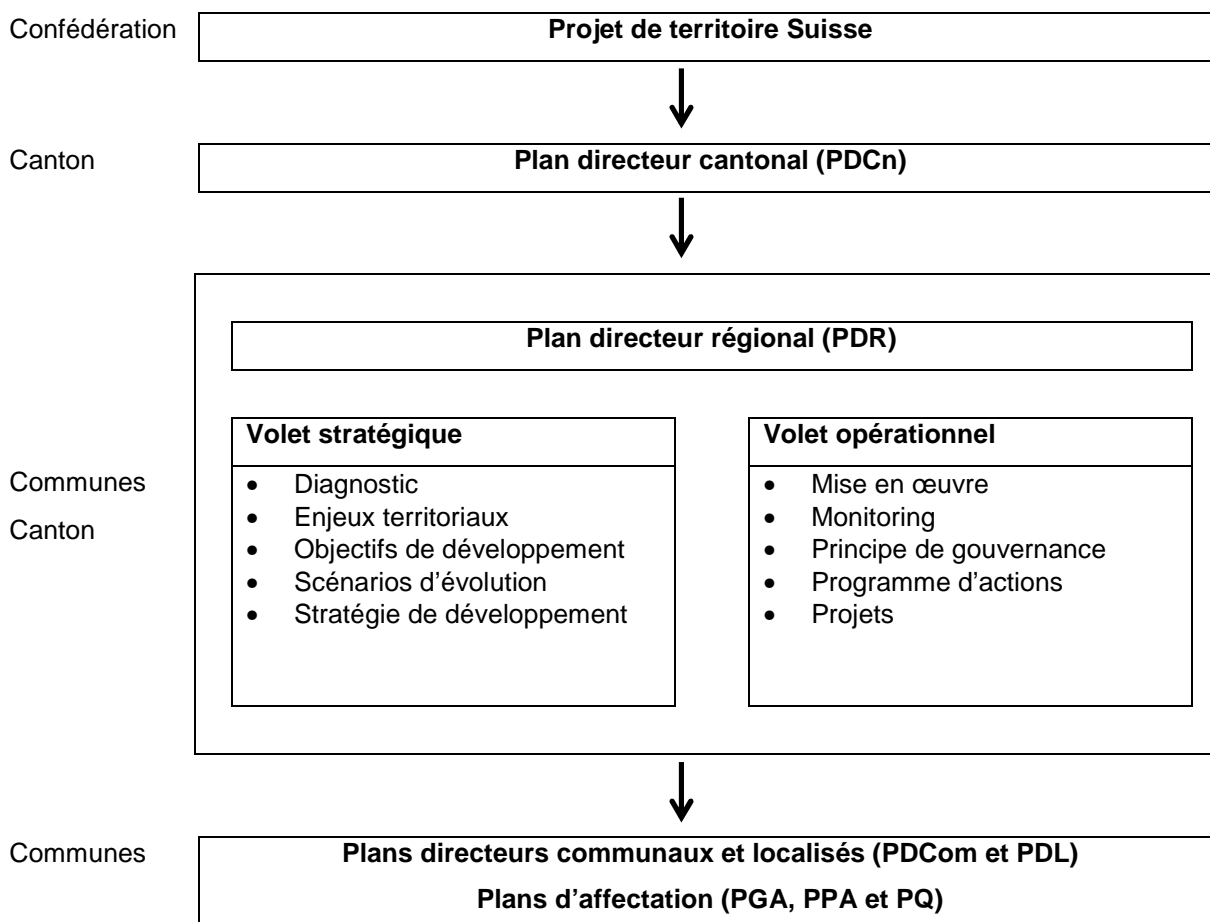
Confédération

**Projet de territoire Suisse**

Canton

**Plan directeur cantonal (PDCn)**

Communes

Canton

**Plan directeur régional (PDR)**

**Volet stratégique**

- Diagnostic
- Enjeux territoriaux
- Objectifs de développement
- Scénarios d'évolution
- Stratégie de développement

**Volet opérationnel**

- Mise en œuvre
- Monitoring
- Principe de gouvernance
- Programme d'actions
- Projets

Communes

**Plans directeurs communaux et localisés (PDCom et PDL)**

**Plans d'affectation (PGA, PPA et PQ)**